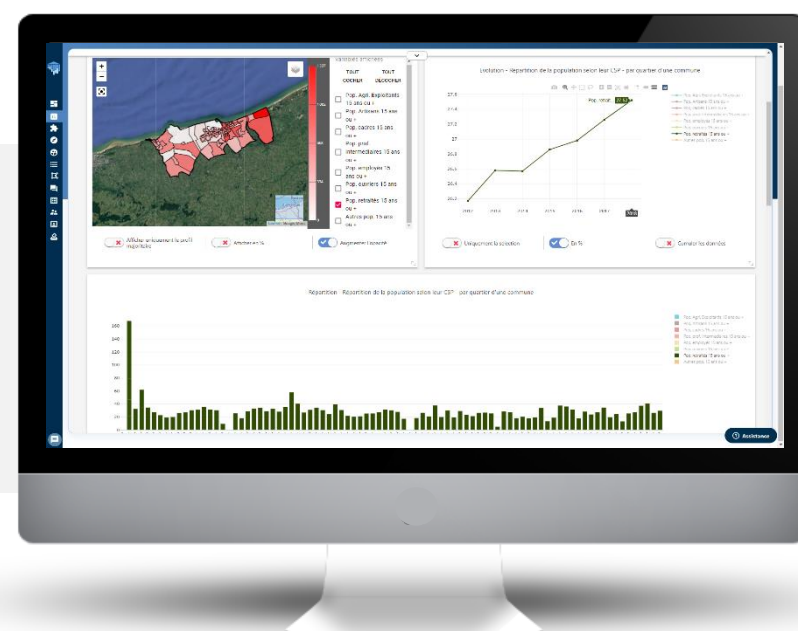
Variables affichées

TOUT COCHER

TOUT DECOCHER

Pop. Agri. Exploitants 15 ans ou +

Pop. Artisans 15 ans ou +

Pop. cadres 15 ans ou +

Pop. prof. intermédiaires 15 ans ou +

Pop. employés 15 ans ou +

Pop. ouvriers 15 ans ou +

Pop. retraités 15 ans ou +

Autres pop. 15 ans ou +

Afficher uniquement la profil majoritaire

Afficher en %

Augmenter l'opacité

Evolution - Répartition de la population selon leur CSP - par quartier d'une commune

27.5
27.2
27
26.8
26.6
26.4
26.2

Uniquement la sélection

En %

Cumuler les données

Répartition - Répartition de la population selon leur CSP - par quartier d'une commune

160
140
120
100
80
60
40
20

Pop. Agri. Exploitants 15 ans ou +
Pop. Artisans 15 ans ou +
Pop. cadres 15 ans ou +
Pop. prof. intermédiaires 15 ans ou +
Pop. employés 15 ans ou +
Pop. ouvriers 15 ans ou +
Pop. retraités 15 ans ou +
Autres pop. 15 ans ou +

Assistance